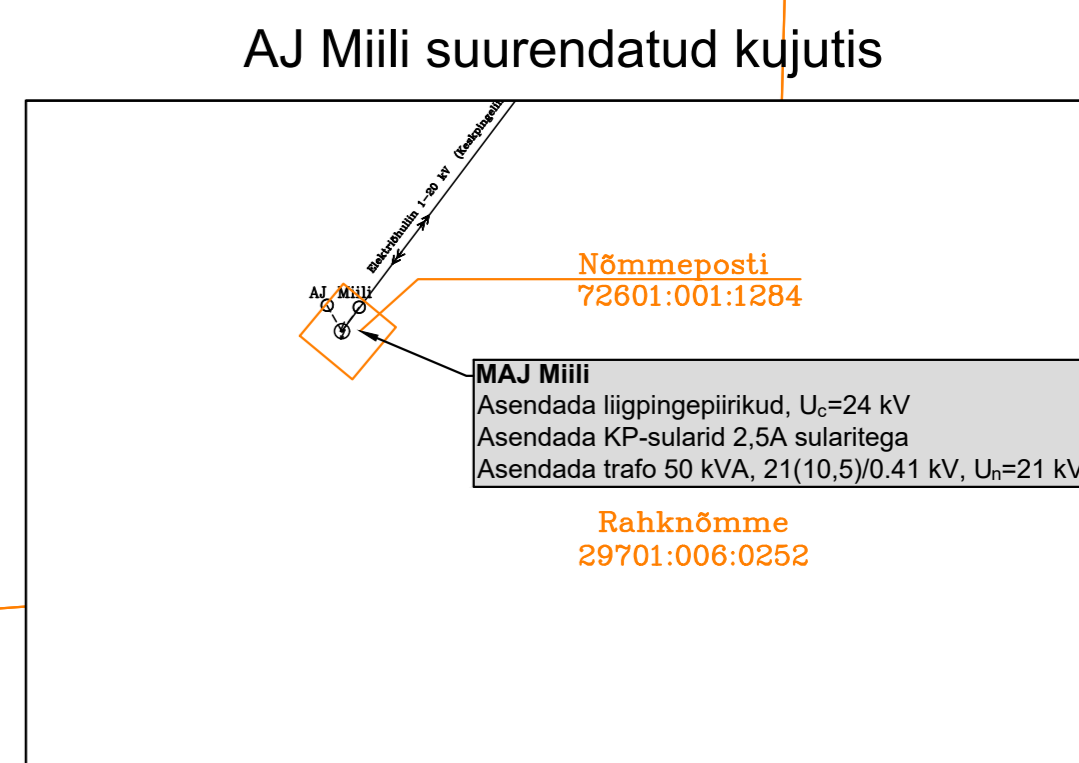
AJ Miili suurendatud kujutis

Elektriõhuliin 1–20 kV (Keskpingeli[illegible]

AJ Miili

Nõmmeposti
72601:001:1284

MAJ Miili
Asendada liigpingepiirikud, $U_c$=24 kV
Asendada KP-sularid 2,5A sularitega
Asendada trafo 50 kVA, 21(10,5)/0.41 kV, $U_n$=21 kV

Rahknõmme
29701:006:0252